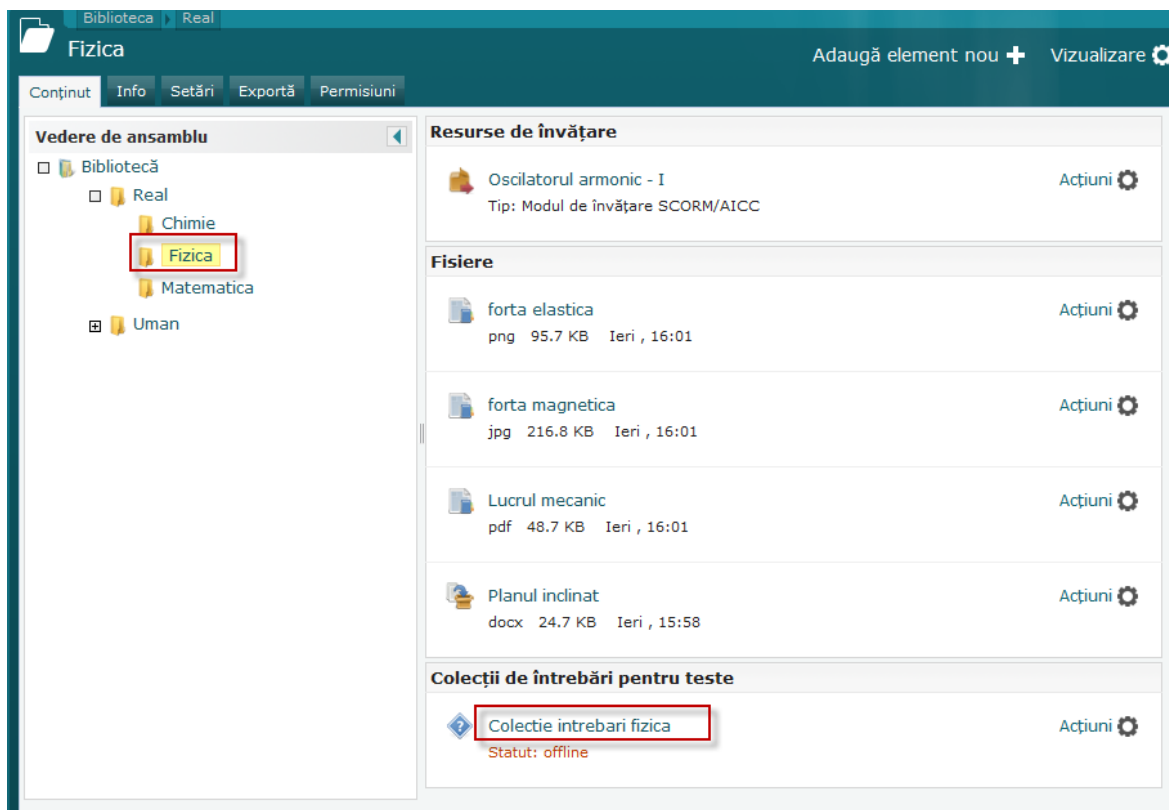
Biblioteca Real

Fizica

Adaugă element nou Vizualizare

Conținut Info Setări Exportă Permisiuni

Vedere de ansamblu

Bibliotecă
Real
Chimie
Fizica
Matematica
Uman

Resurse de învățare

Oscilatorul armonic - I
Tip: Modul de învățare SCORM/AICC
Acțiuni

Fisiere

forta elastica
png 95.7 KB Ieri , 16:01
Acțiuni

forta magnetica
jpg 216.8 KB Ieri , 16:01
Acțiuni

Lucrul mecanic
pdf 48.7 KB Ieri , 16:01
Acțiuni

Planul inclinat
docx 24.7 KB Ieri , 15:58
Acțiuni

Colecții de întrebări pentru teste

Colectie intrebari fizica
Statut: offline
Acțiuni